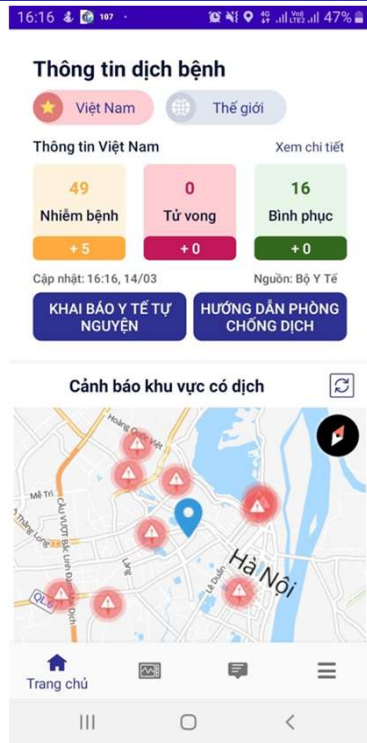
16:16 107 · 47%

Thông tin dịch bệnh

Việt Nam

Thế giới

Thông tin Việt Nam

Xem chi tiết

49
Nhiễm bệnh
+ 5

0
Tử vong
+ 0

16
Bình phục
+ 0

Cập nhật: 16:16, 14/03

Nguồn: Bộ Y Tế

KHAI BÁO Y TẾ TỰ NGUYỆN

HƯỚNG DẪN PHÒNG CHỐNG DỊCH

Cảnh báo khu vực có dịch

Hoàng Quốc Việt

Mễ Trì

Thăng Long

Cầu vượt Bắc Linh Đàm

Dịch

QL6

Láng

Lê Duẩn

Hà Nội

Trang chủ